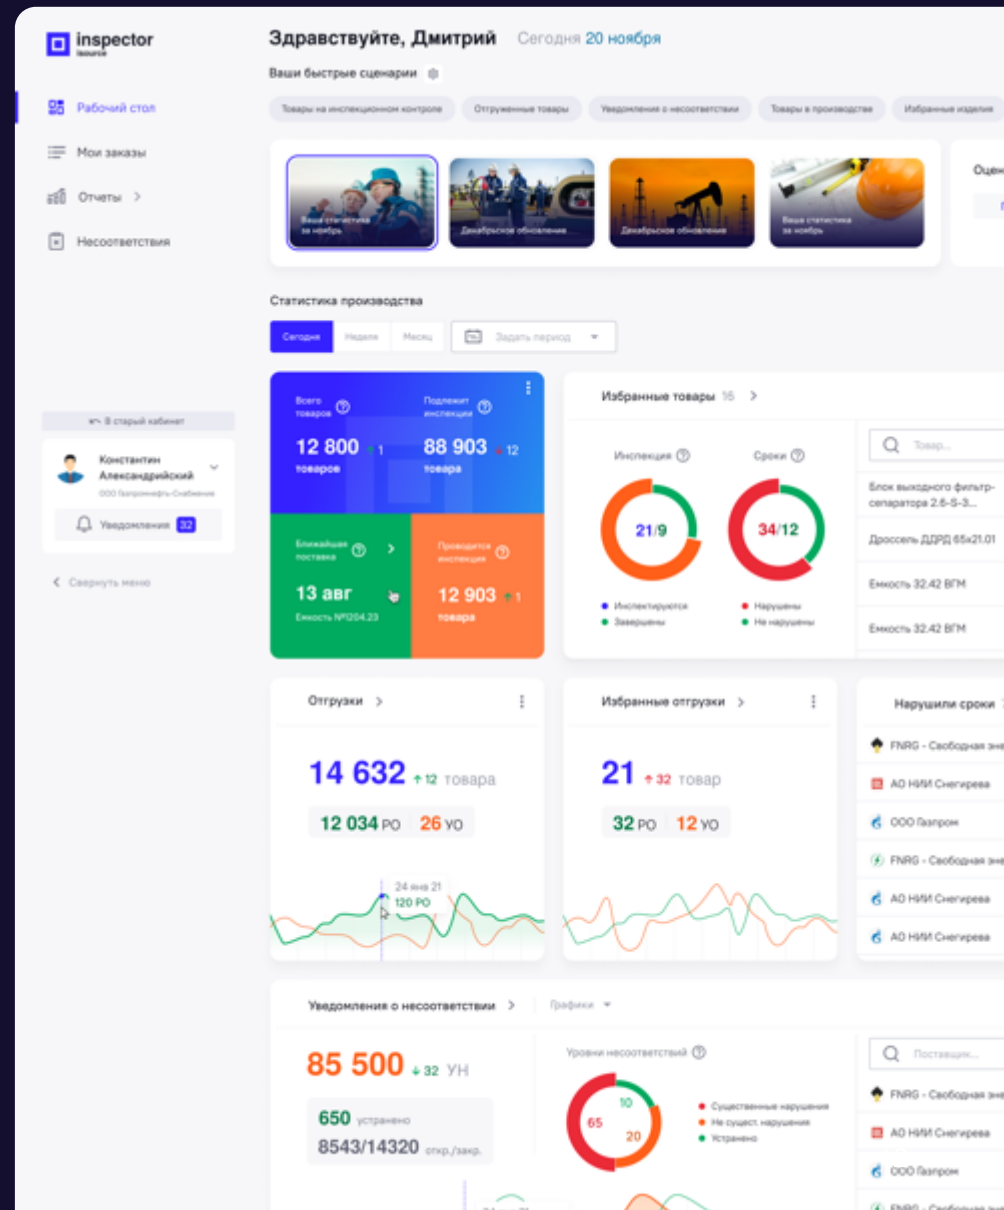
inspector
isource

Рабочий стол
Мои заказы
Отчеты >
Несоответствия

В старый кабинет
Константин Александрийский
ООО Газпромнефть-Снабжение
Уведомления 32

Свернуть меню

Здравствуйте, Дмитрий Сегодня 20 ноября

Ваши быстрые сценарии

Товары на инспекционном контроле
Отгруженные товары
Уведомления о несоответствии
Товары в производстве
Избранные изделия

Ваша статистика за ноябрь
Декабрьское обновление
Декабрьское обновление
Ваша статистика за ноябрь

Оцен

Статистика производства

Сегодня Неделя Месяц Задать период

Всего товаров
12 800 ↑1
товаров

Подлежит инспекции
88 903 ↑12
товара

Ближайшая поставка >
13 авг
Емкость №1204.23

Проводится инспекция
12 903 ↑1
товара

Избранные товары 16 >

Инспекция
21/9
Инспектируются
Завершены

Сроки
34/12
Нарушены
Не нарушены

Товар...
Блок выходного фильтр-сепаратора 2.6-S-3...
Дроссель ДДРД 65x21.01
Емкость 32.42 ВГМ
Емкость 32.42 ВГМ

Отгрузки >
14 632 ↑12 товара
12 034 РО 26 УО
24 янв 21
120 РО

Избранные отгрузки >
21 ↑32 товар
32 РО 12 УО

Нарушили сроки
FNRG - Свободная эне
АО НИИ Снегирева
ООО Газпром
FNRG - Свободная эне
АО НИИ Снегирева
АО НИИ Снегирева

Уведомления о несоответствии > Графики

85 500 ↓32 УН
650 устранено
8543/14320 откр./закр.

Уровни несоответствий
10
65
20
Существенные нарушения
Не сущест. нарушения
Устранено

Поставщик...
FNRG - Свободная эне
АО НИИ Снегирева
ООО Газпром
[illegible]